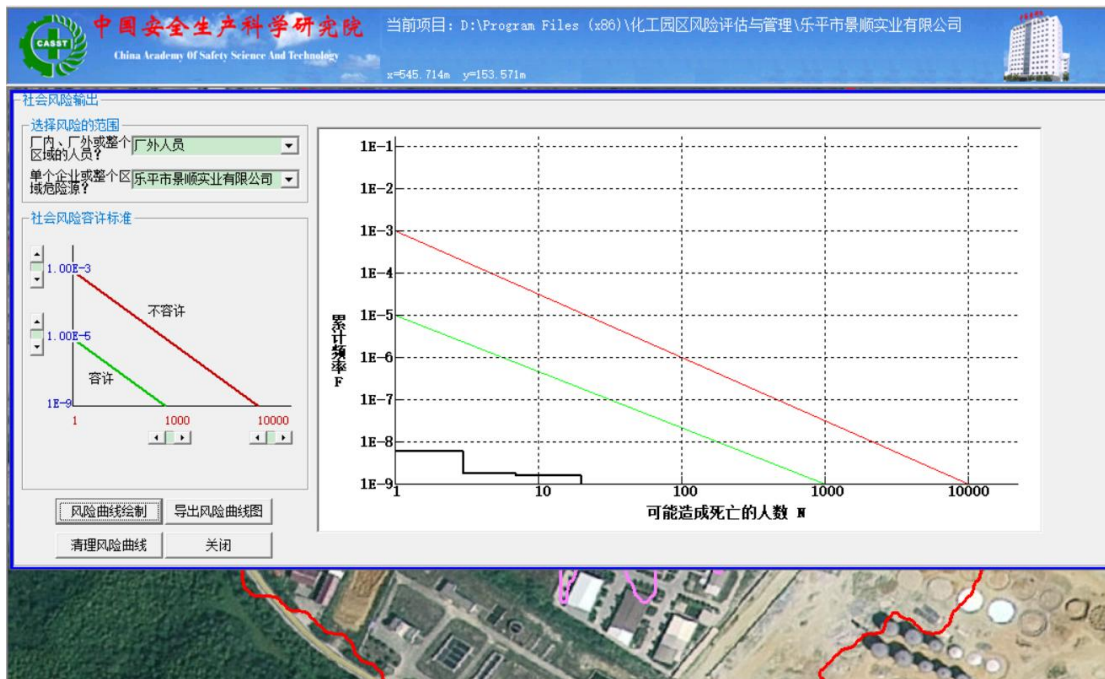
CASST

中国安全生产科学研究院

China Academy Of Safety Science And Technology

当前项目: D:\Program Files (x86)\化工园区风险评估与管理\乐平市景顺实业有限公司

x=545.714m y=153.571m

社会风险输出

选择风险的范围

厂内、厂外或整个区域的人员? 厂外人员

单个企业或整个区域危险源? 乐平市景顺实业有限公司

社会风险容许标准

1.00E-3

不容许

1.00E-5

容许

1E-9

1

1000

10000

风险曲线绘制

导出风险曲线图

清理风险曲线

关闭

1E-1

1E-2

1E-3

1E-4

1E-5

1E-6

1E-7

1E-8

1E-9

累计频率 F

1

10

100

1000

10000

可能造成死亡的人数 N